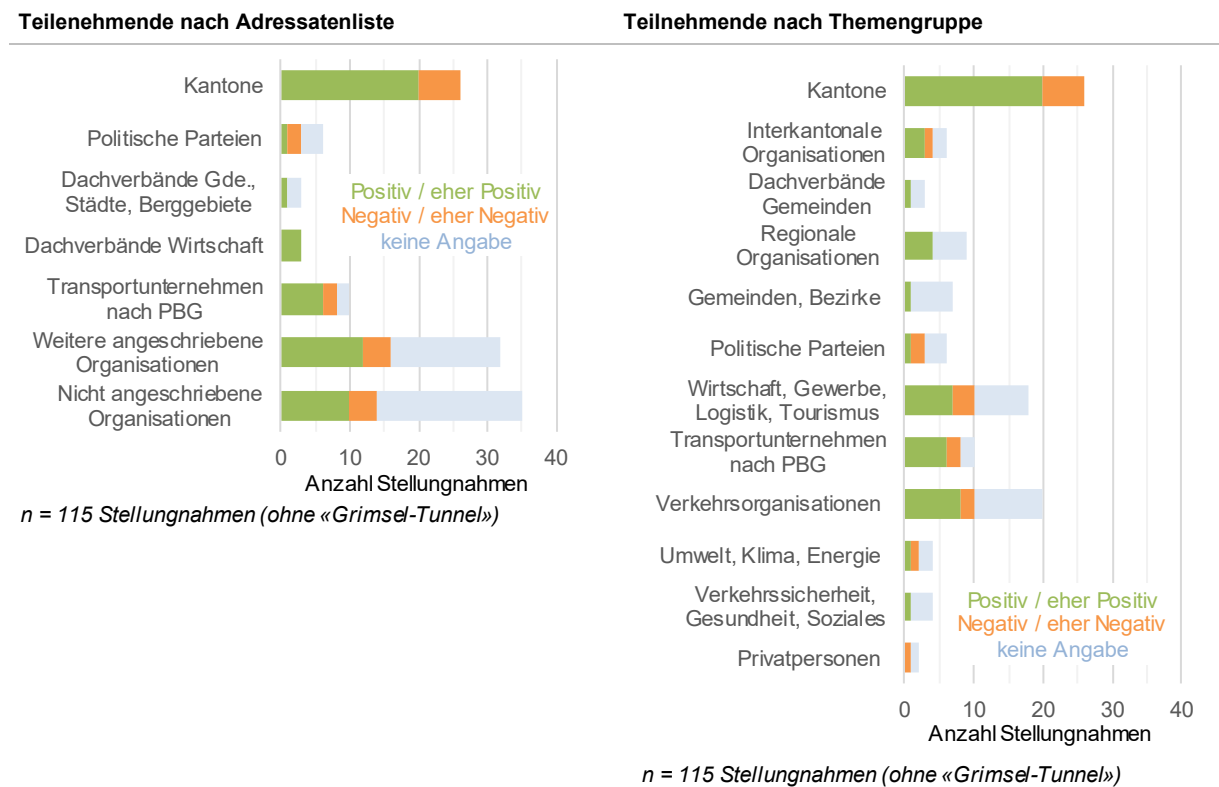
Teilenehmende nach Adressatenliste

Kantone
Politische Parteien
Dachverbände Gde., Städte, Berggebiete
Dachverbände Wirtschaft
Transportunternehmen nach PBG
Weitere angeschriebene Organisationen
Nicht angeschriebene Organisationen

Positiv / eher Positiv
Negativ / eher Negativ
keine Angabe

0 10 20 30 40
Anzahl Stellungnahmen

n = 115 Stellungnahmen (ohne «Grimsel-Tunnel»)

Teilnehmende nach Themengruppe

Kantone
Interkantonale Organisationen
Dachverbände Gemeinden
Regionale Organisationen
Gemeinden, Bezirke
Politische Parteien
Wirtschaft, Gewerbe, Logistik, Tourismus
Transportunternehmen nach PBG
Verkehrsorganisationen
Umwelt, Klima, Energie
Verkehrssicherheit, Gesundheit, Soziales
Privatpersonen

Positiv / eher Positiv
Negativ / eher Negativ
keine Angabe

0 10 20 30 40
Anzahl Stellungnahmen

n = 115 Stellungnahmen (ohne «Grimsel-Tunnel»)